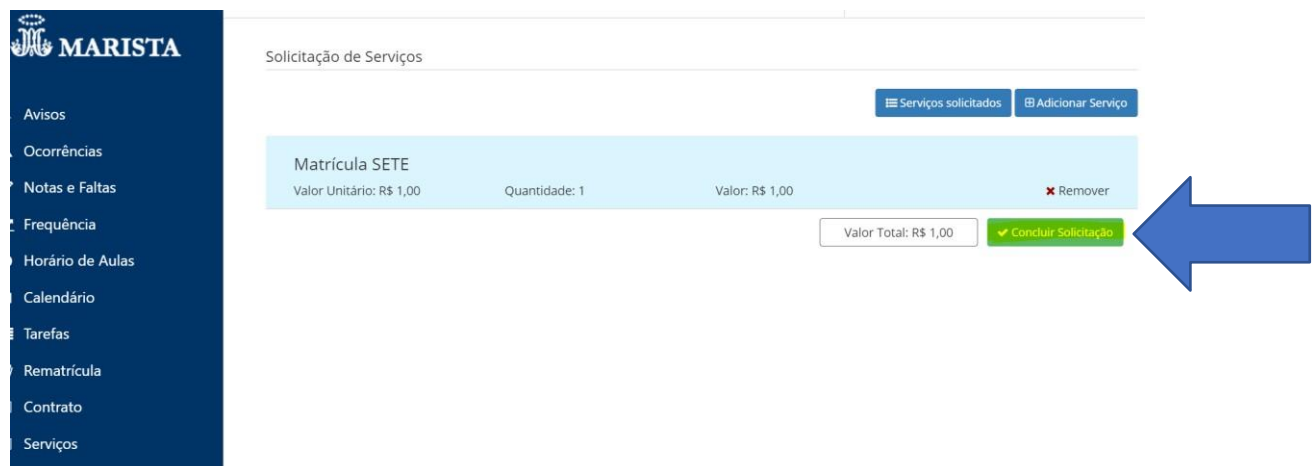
MARISTA

Avisos
Ocorrências
Notas e Faltas
Frequência
Horário de Aulas
Calendário
Tarefas
Rematrícula
Contrato
Serviços

Solicitação de Serviços

Serviços solicitados
Adicionar Serviço

Matrícula SETE
Valor Unitário: R$ 1,00
Quantidade: 1
Valor: R$ 1,00
Remover

Valor Total: R$ 1,00
Concluir Solicitação